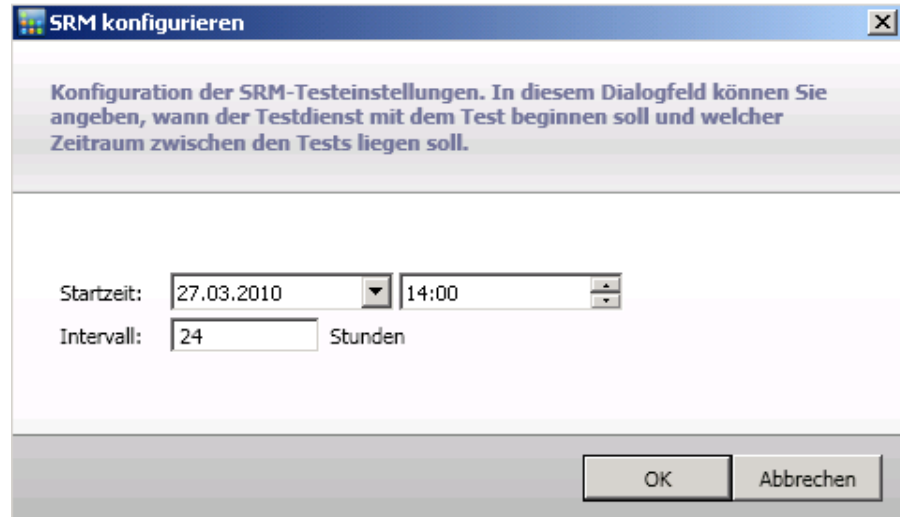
SRM konfigurieren

Konfiguration der SRM-Testeinstellungen. In diesem Dialogfeld können Sie angeben, wann der Testdienst mit dem Test beginnen soll und welcher Zeitraum zwischen den Tests liegen soll.

Startzeit: 27.03.2010 14:00
Intervall: 24 Stunden

OK Abbrechen